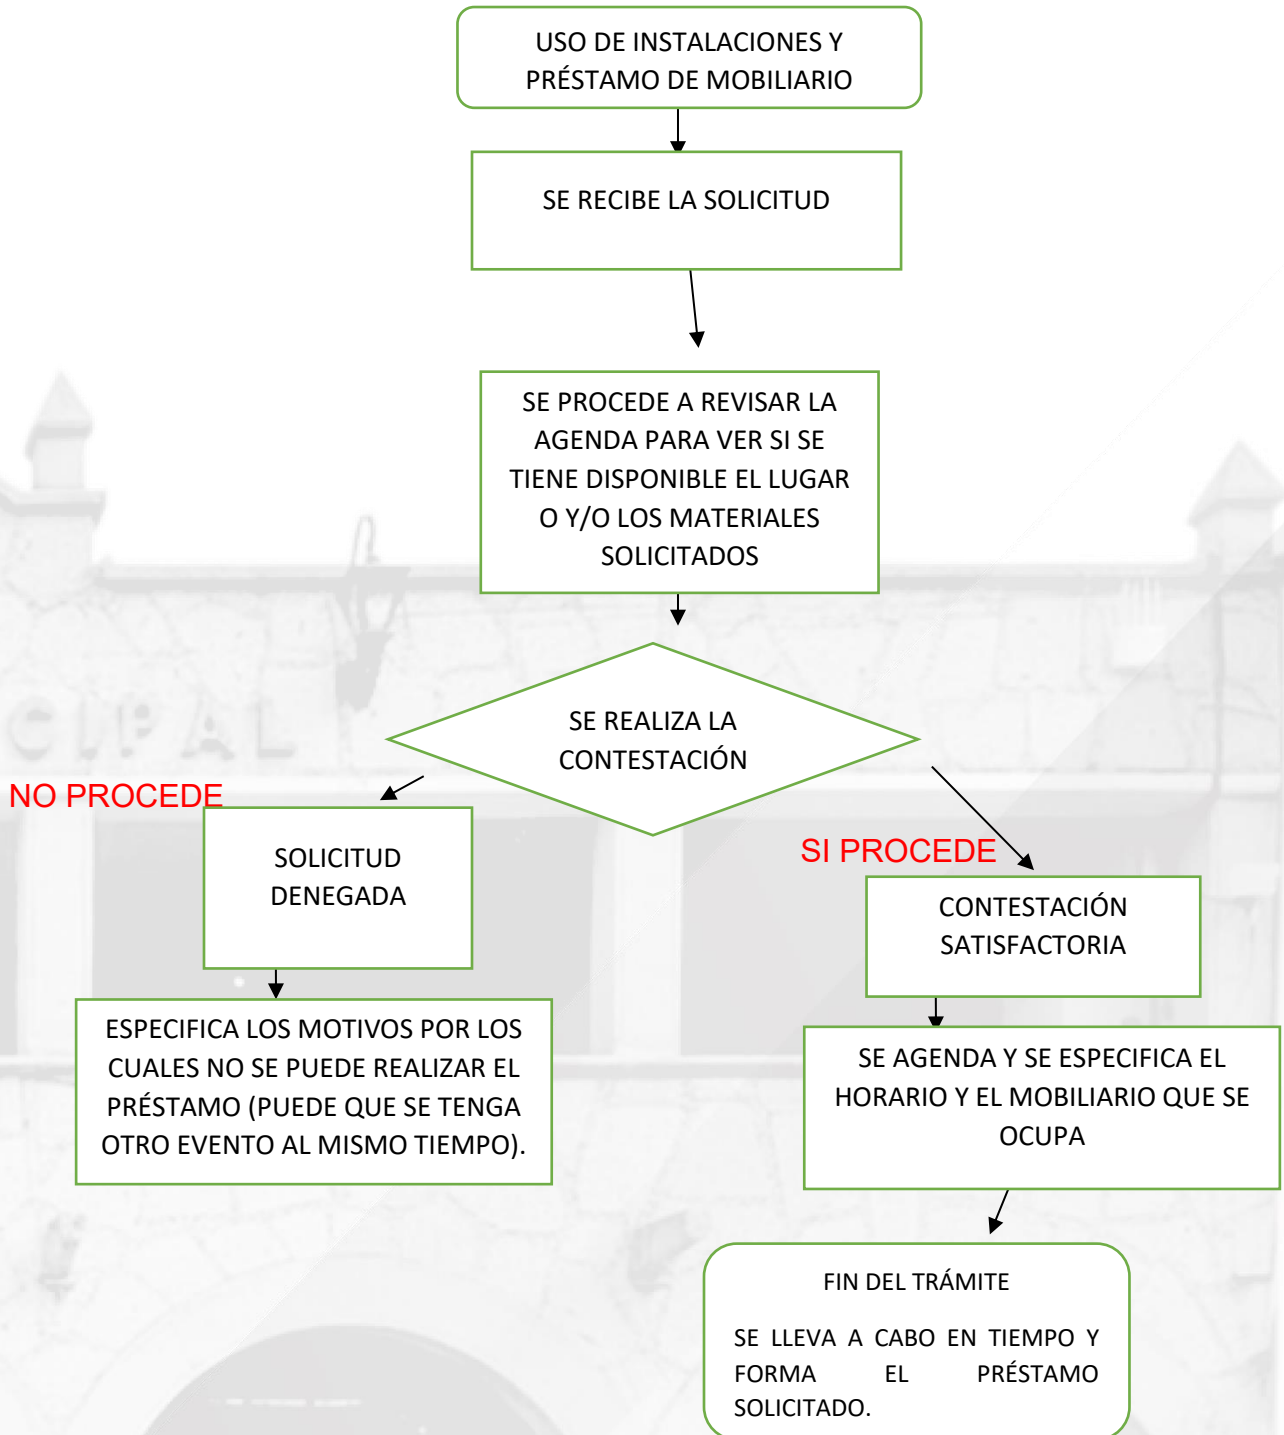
USO DE INSTALACIONES Y PRÉSTAMO DE MOBILIARIO

SE RECIBE LA SOLICITUD

SE PROCEDE A REVISAR LA AGENDA PARA VER SI SE TIENE DISPONIBLE EL LUGAR O Y/O LOS MATERIALES SOLICITADOS

SE REALIZA LA CONTESTACIÓN

NO PROCEDE

SOLICITUD DENEGADA

ESPECIFICA LOS MOTIVOS POR LOS CUALES NO SE PUEDE REALIZAR EL PRÉSTAMO (PUEDE QUE SE TENGA OTRO EVENTO AL MISMO TIEMPO).

SI PROCEDE

CONTESTACIÓN SATISFACTORIA

SE AGENDA Y SE ESPECIFICA EL HORARIO Y EL MOBILIARIO QUE SE OCUPA

FIN DEL TRÁMITE

SE LLEVA A CABO EN TIEMPO Y FORMA EL PRÉSTAMO SOLICITADO.